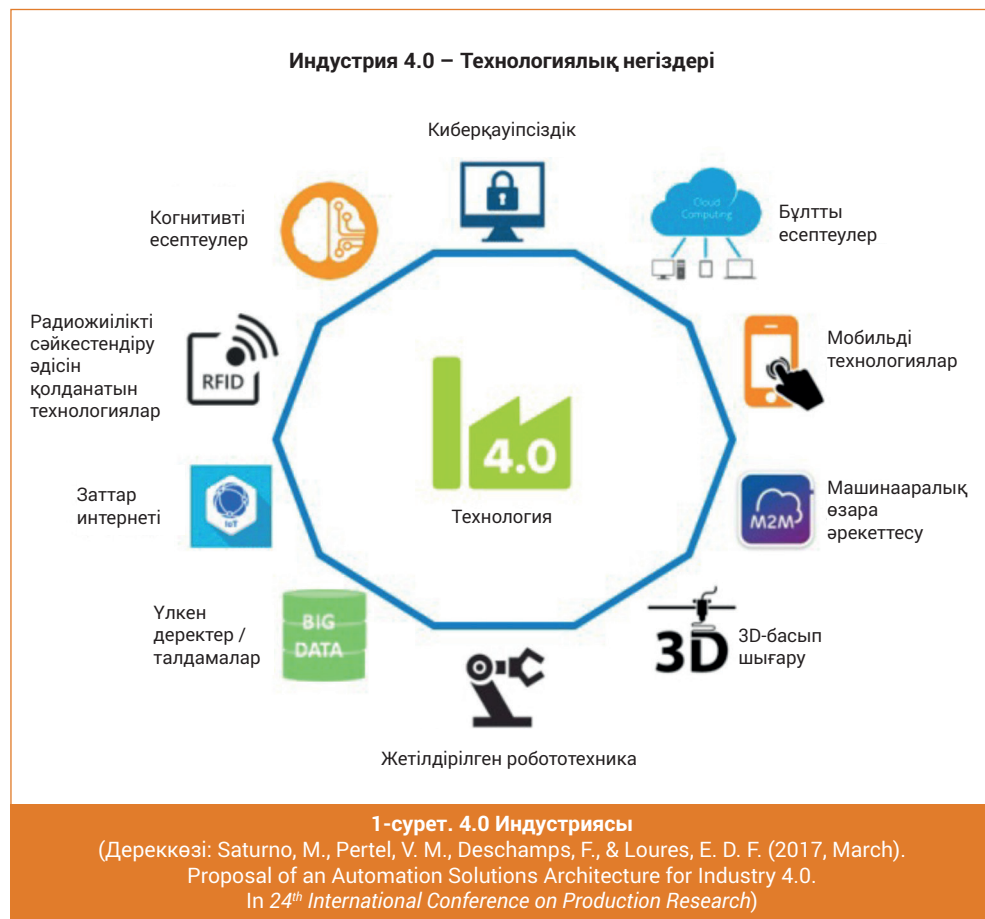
Индустрия 4.0 – Технологиялық негіздері

Киберқауіпсіздік

Когнитивті есептеулер

Cloud Computing

Бұлтты есептеулер

Радиожиілікті сәйкестендіру әдісін қолданатын технологиялар

RFID

Мобильді технологиялар

4.0

Технология

Заттар интернеті

IoT

Машинааралық өзара әрекеттесу

M2M

Үлкен деректер / талдамалар

BIG DATA

3D

3D-басып шығару

Жетілдірілген робототехника

1-сурет. 4.0 Индустриясы
(Дереккөзі: Saturno, M., Pertel, V. M., Deschamps, F., & Loures, E. D. F. (2017, March). Proposal of an Automation Solutions Architecture for Industry 4.0. In $24^{th}$ International Conference on Production Research)